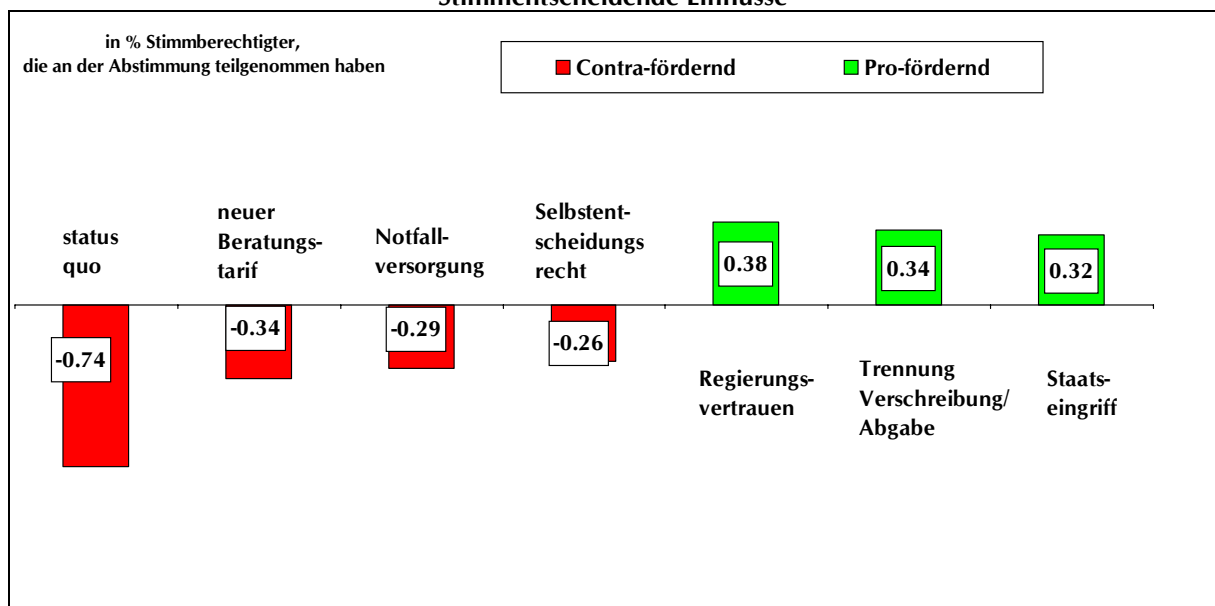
Stimmentscheidende Einflüsse

in % Stimmberechtigter, die an der Abstimmung teilgenommen haben

Contra-fördernd
Pro-fördernd

status quo
-0.74

neuer Beratungstarif
-0.34

Notfallversorgung
-0.29

Selbstentscheidungsrecht
-0.26

0.38
Regierungsvertrauen

0.34
Trennung Verschreibung/ Abgabe

0.32
Staatseingriff